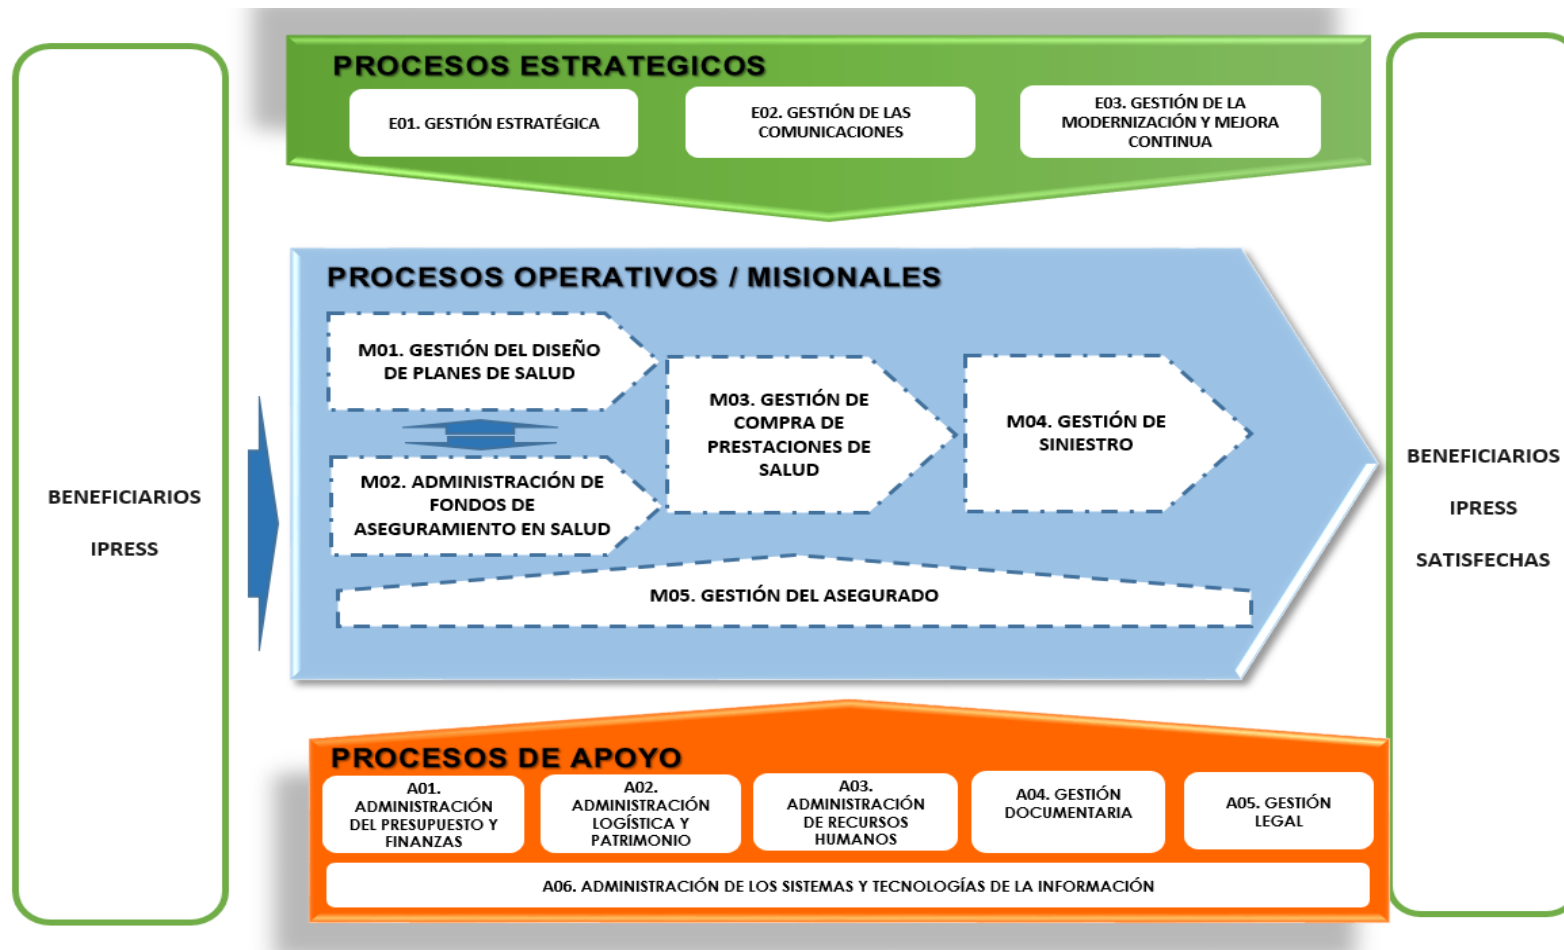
BENEFICIARIOS

IPRESS

PROCESOS ESTRATEGICOS

E01. GESTIÓN ESTRATÉGICA

E02. GESTIÓN DE LAS COMUNICACIONES

E03. GESTIÓN DE LA MODERNIZACIÓN Y MEJORA CONTINUA

PROCESOS OPERATIVOS / MISIONALES

M01. GESTIÓN DEL DISEÑO DE PLANES DE SALUD

M02. ADMINISTRACIÓN DE FONDOS DE ASEGURAMIENTO EN SALUD

M03. GESTIÓN DE COMPRA DE PRESTACIONES DE SALUD

M04. GESTIÓN DE SINIESTRO

M05. GESTIÓN DEL ASEGURADO

PROCESOS DE APOYO

A01. ADMINISTRACIÓN DEL PRESUPUESTO Y FINANZAS

A02. ADMINISTRACIÓN LOGÍSTICA Y PATRIMONIO

A03. ADMINISTRACIÓN DE RECURSOS HUMANOS

A04. GESTIÓN DOCUMENTARIA

A05. GESTIÓN LEGAL

A06. ADMINISTRACIÓN DE LOS SISTEMAS Y TECNOLOGÍAS DE LA INFORMACIÓN

BENEFICIARIOS

IPRESS

SATISFECHAS